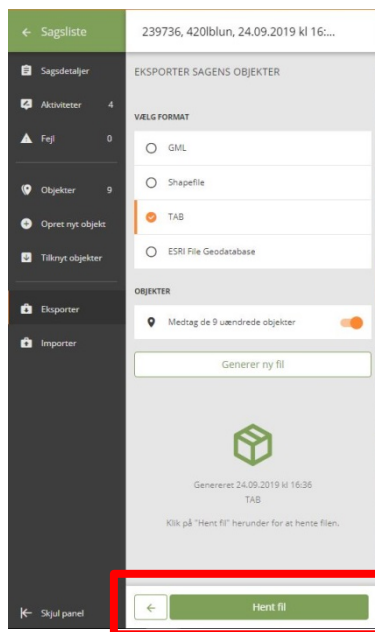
← Sagsliste

Sagsdetaljer

Aktiviteter 4

Fejl 0

Objekter 9

Opret nyt objekt

Tilknyt objekter

Eksporter

Importer

Skjul panel

239736, 420lblun, 24.09.2019 kl 16:...

EKSPORTER SAGENS OBJEKTER

VÆLG FORMAT

GML

Shapefile

TAB

ESRI File Geodatabase

OBJEKTER

Medtag de 9 uændrede objekter

Generer ny fil

Genereret 24.09.2019 kl 16:36
TAB

Klik på "Hent fil" herunder for at hente filen.

←

Hent fil